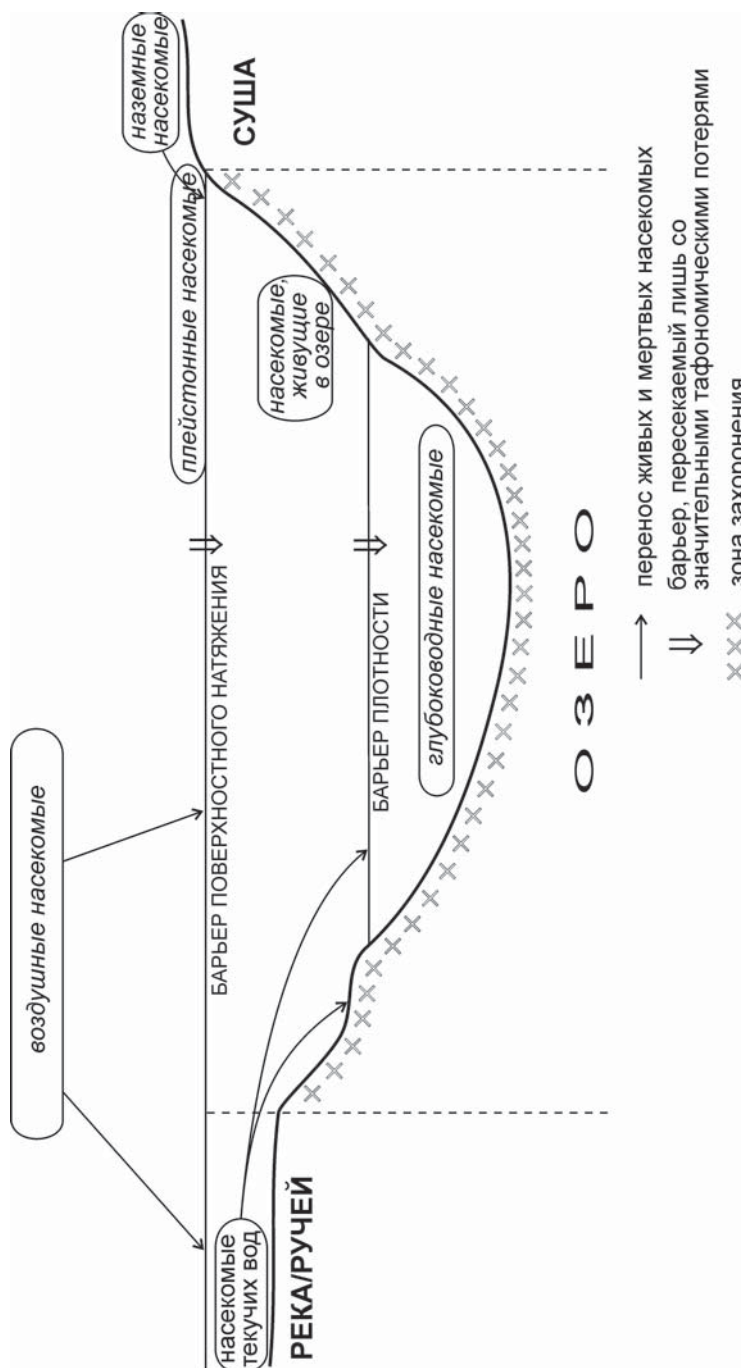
воздушные насекомые

наземные насекомые

СУША

плейстонные насекомые

БАРЬЕР ПОВЕРХНОСТНОГО НАТЯЖЕНИЯ

насекомые, живущие в озере

БАРЬЕР ПЛОТНОСТИ

глубоководные насекомые

насекомые текучих вод

РЕКА/РУЧЕЙ

О З Е Р О

перенос живых и мертвых насекомых

барьер, пересекаемый лишь со значительными тафономическими потерями

зона захоронения